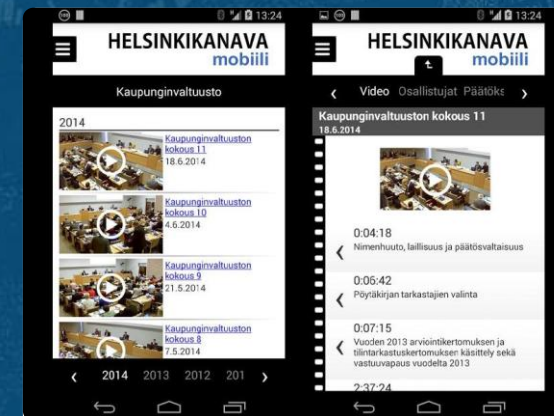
13:24

HELSINKIKANAVA mobiili

Kaupunginvaltuusto

2014

Kaupunginvaltuuston kokous 11
18.6.2014

Kaupunginvaltuuston kokous 10
4.6.2014

Kaupunginvaltuuston kokous 9
21.5.2014

Kaupunginvaltuuston kokous 8
7.5.2014

‹ 2014 2013 2012 201 ›

13:24

HELSINKIKANAVA mobiili

‹ Video Osallistujat Päätöks ›

Kaupunginvaltuuston kokous 11
18.6.2014

0:04:18
Nimenhuuto, laillisuus ja päätösvaltaisuus

0:06:42
Pöytäkirjan tarkastajien valinta

0:07:15
Vuoden 2013 arviointikertomuksen ja tilintarkastuskertomuksen käsittely sekä vastuuvapaus vuodelta 2013

2:37:24